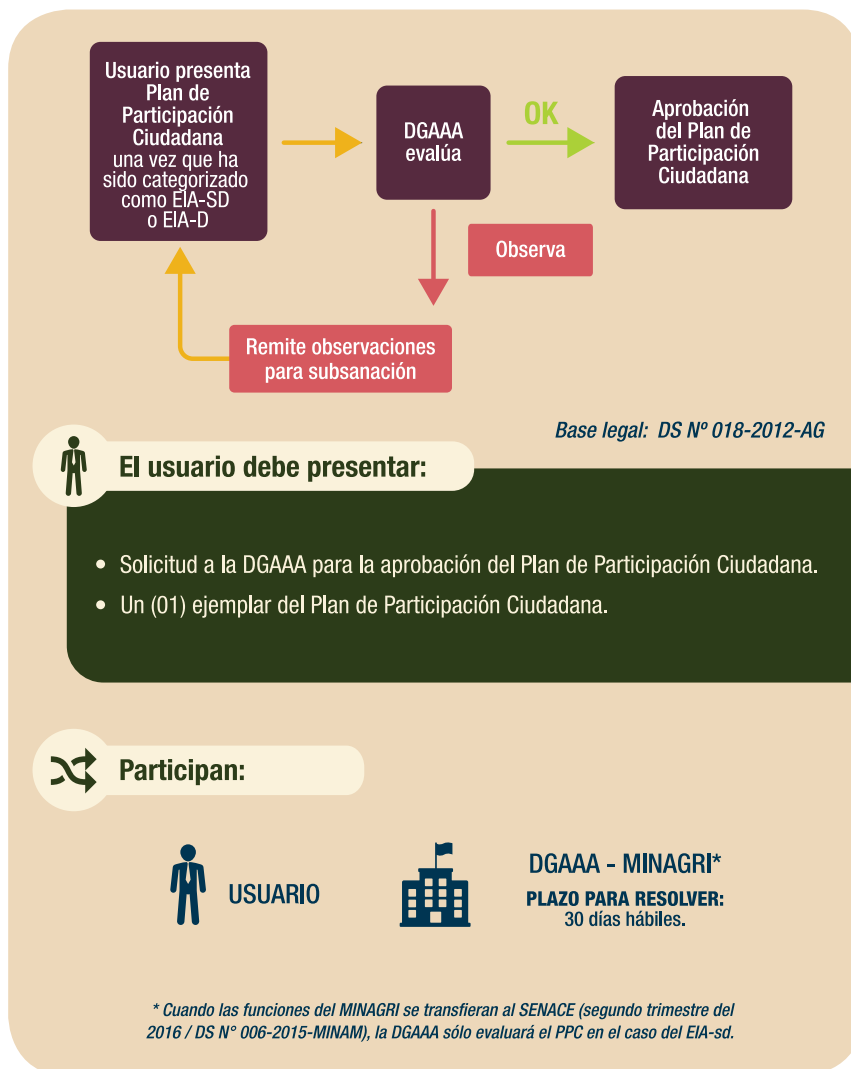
Usuario presenta Plan de Participación Ciudadana una vez que ha sido categorizado como EIA-SD o EIA-D

DGAAA evalúa

OK

Aprobación del Plan de Participación Ciudadana

Observa

Remite observaciones para subsanación

Base legal: DS Nº 018-2012-AG

El usuario debe presentar:

• Solicitud a la DGAAA para la aprobación del Plan de Participación Ciudadana.
• Un (01) ejemplar del Plan de Participación Ciudadana.

Participan:

USUARIO

DGAAA - MINAGRI*
PLAZO PARA RESOLVER:
30 días hábiles.

* Cuando las funciones del MINAGRI se transfieran al SENACE (segundo trimestre del 2016 / DS N° 006-2015-MINAM), la DGAAA sólo evaluará el PPC en el caso del EIA-sd.